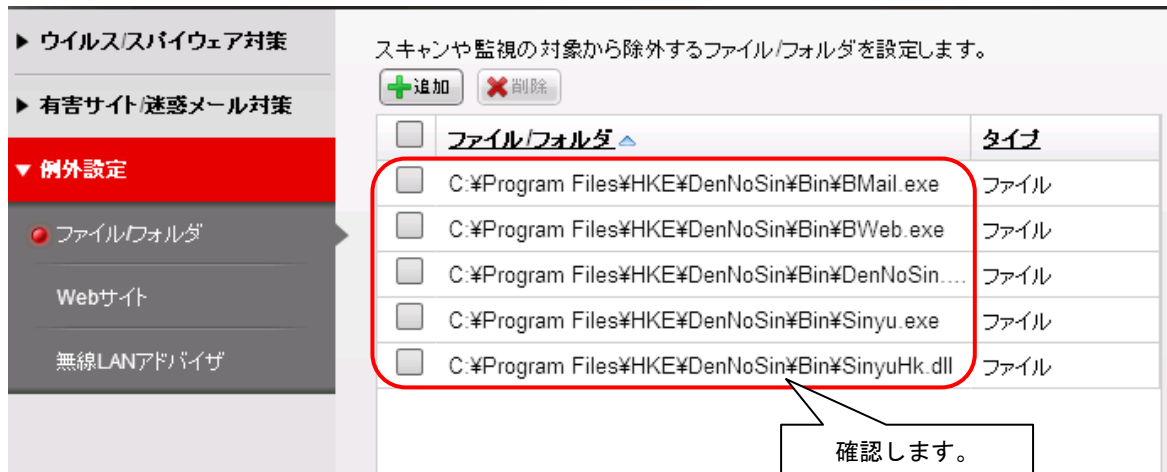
▶ ウイルス/スパイウェア対策

▶ 有害サイト/迷惑メール対策

▼ 例外設定

ファイル/フォルダ

Webサイト

無線LANアドバイザ

スキャンや監視の対象から除外するファイル/フォルダを設定します。

追加 削除

| | ファイル/フォルダ | タイプ |
|---|---|---|
| | C:¥Program Files¥HKE¥DenNoSin¥Bin¥BMail.exe | ファイル |
| | C:¥Program Files¥HKE¥DenNoSin¥Bin¥BWeb.exe | ファイル |
| | C:¥Program Files¥HKE¥DenNoSin¥Bin¥DenNoSin.... | ファイル |
| | C:¥Program Files¥HKE¥DenNoSin¥Bin¥Sinyu.exe | ファイル |
| | C:¥Program Files¥HKE¥DenNoSin¥Bin¥SinyuHk.dll | ファイル |

確認します。